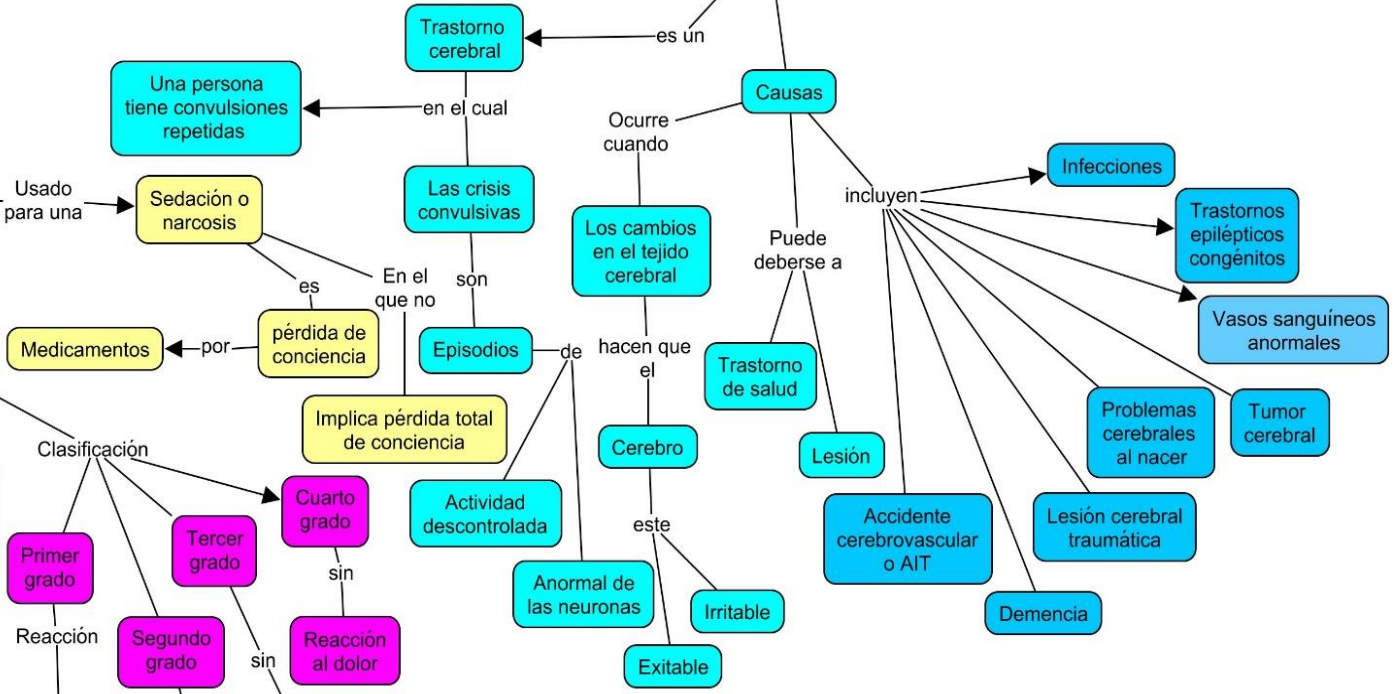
Trastorno cerebral

es un

Una persona tiene convulsiones repetidas

en el cual

Causas

Ocurre cuando

Infecciones

incluyen

Usado para una

Sedación o narcosis

Las crisis convulsivas

Trastornos epilépticos congénitos

Los cambios en el tejido cerebral

Puede deberse a

es

En el que no

son

Vasos sanguíneos anormales

Medicamentos

por

pérdida de conciencia

Episodios

de

hacen que el

Trastorno de salud

Problemas cerebrales al nacer

Tumor cerebral

Implica pérdida total de conciencia

Clasificación

Cerebro

Lesión

Cuarto grado

Actividad descontrolada

este

Accidente cerebrovascular o AIT

Lesión cerebral traumática

Primer grado

Tercer grado

sin

Anormal de las neuronas

Irritable

Demencia

Reacción

Segundo grado

sin

Reacción al dolor

Exitable